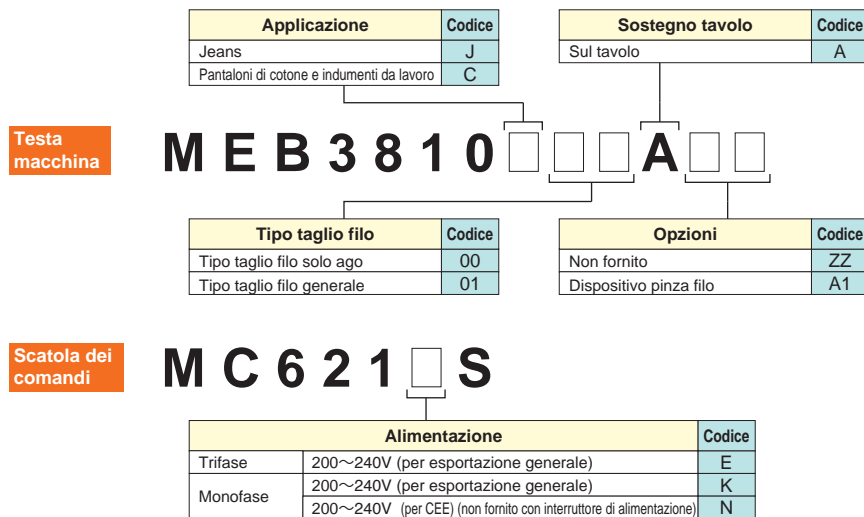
| Applicazione | Codice |
|---|---|
| Jeans | J |
| Pantaloni di cotone e indumenti da lavoro | C |

| Sostegno tavolo | Codice |
|---|---|
| Sul tavolo | A |

Testa macchina

M E B 3 8 1 0 □ □ □ A □ □

| Tipo taglio filo | Codice |
|---|---|
| Tipo taglio filo solo ago | 00 |
| Tipo taglio filo generale | 01 |

| Opzioni | Codice |
|---|---|
| Non fornito | ZZ |
| Dispositivo pinza filo | A1 |

Scatola dei comandi

M C 6 2 1 □ S

| Alimentazione | | Codice |
|---|---|---|
| Trifase | 200～240V (per esportazione generale) | E |
| Monofase | 200～240V (per esportazione generale) | K |
| | 200～240V (per CEE) (non fornito con interruttore di alimentazione) | N |